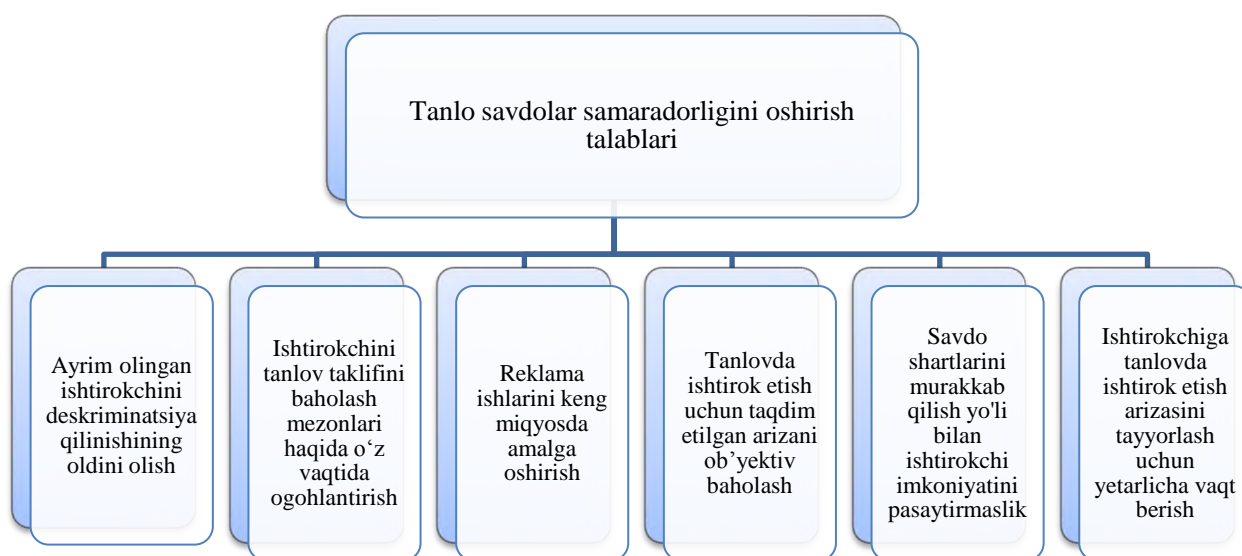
Tanlo savdolar samaradorligini oshirish talablari

Ayrim olingan ishtirokchini deskriminatsiya qilinishining oldini olish

Ishtirokchini tanlov taklifini baholash mezonlari haqida o‘z vaqtida ogohlantirish

Reklama ishlarini keng miqyosda amalga oshirish

Tanlovda ishtirok etish uchun taqdim etilgan arizani ob’yektiv baholash

Savdo shartlarini murakkab qilish yo'li bilan ishtirokchi imkoniyatini pasaytirmaslik

Ishtirokchiga tanlovda ishtirok etish arizasini tayyorlash uchun yetarlicha vaqt berish